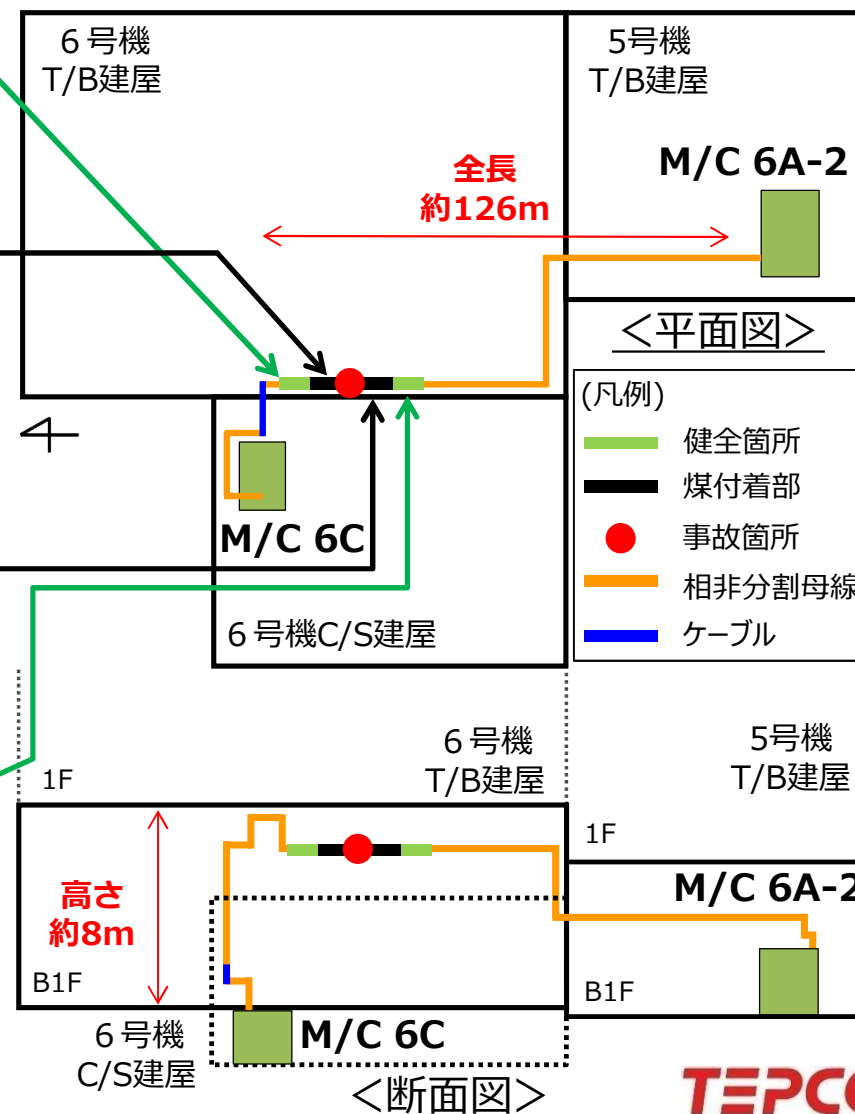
6号機
T/B建屋

5号機
T/B建屋

全長
約126m

M/C 6A-2

<平面図>

(凡例)
健全箇所
煤付着部
事故箇所
相非分割母線
ケーブル

M/C 6C

6号機C/S建屋

6号機
T/B建屋

5号機
T/B建屋

1F

1F

高さ
約8m

M/C 6A-2

B1F

B1F

6号機
C/S建屋

M/C 6C

<断面図>

TEPCO